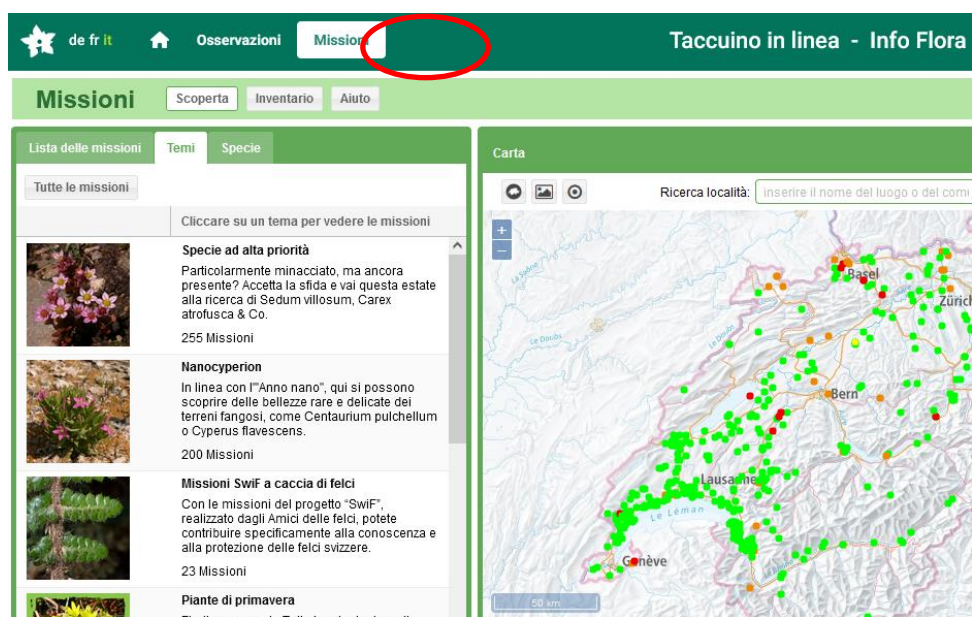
de fr it Osservazioni Missioni Taccuino in linea - Info Flora

Missioni Scoperta Inventario Aiuto

Lista delle missioni Temi Specie

Tutte le missioni

Cliccare su un tema per vedere le missioni

Specie ad alta priorità
Particolarmente minacciato, ma ancora presente? Accetta la sfida e vai questa estate alla ricerca di Sedum villosum, Carex atrofusca & Co.
255 Missioni

Nanocyperion
In linea con l'"Anno nano", qui si possono scoprire delle bellezze rare e delicate dei terreni fangosi, come Centaurium pulchellum o Cyperus flavescens.
200 Missioni

Missioni SwiF a caccia di felci
Con le missioni del progetto "SwiF", realizzato dagli Amici delle felci, potete contribuire specificamente alla conoscenza e alla protezione delle felci svizzere.
23 Missioni

Piante di primavera
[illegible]

Carta

Ricerca località: inserire il nome del luogo o del comi

Basel
Zürich
Le Doubs
Bern
Lausanne
Le Léman
Genève
50 km